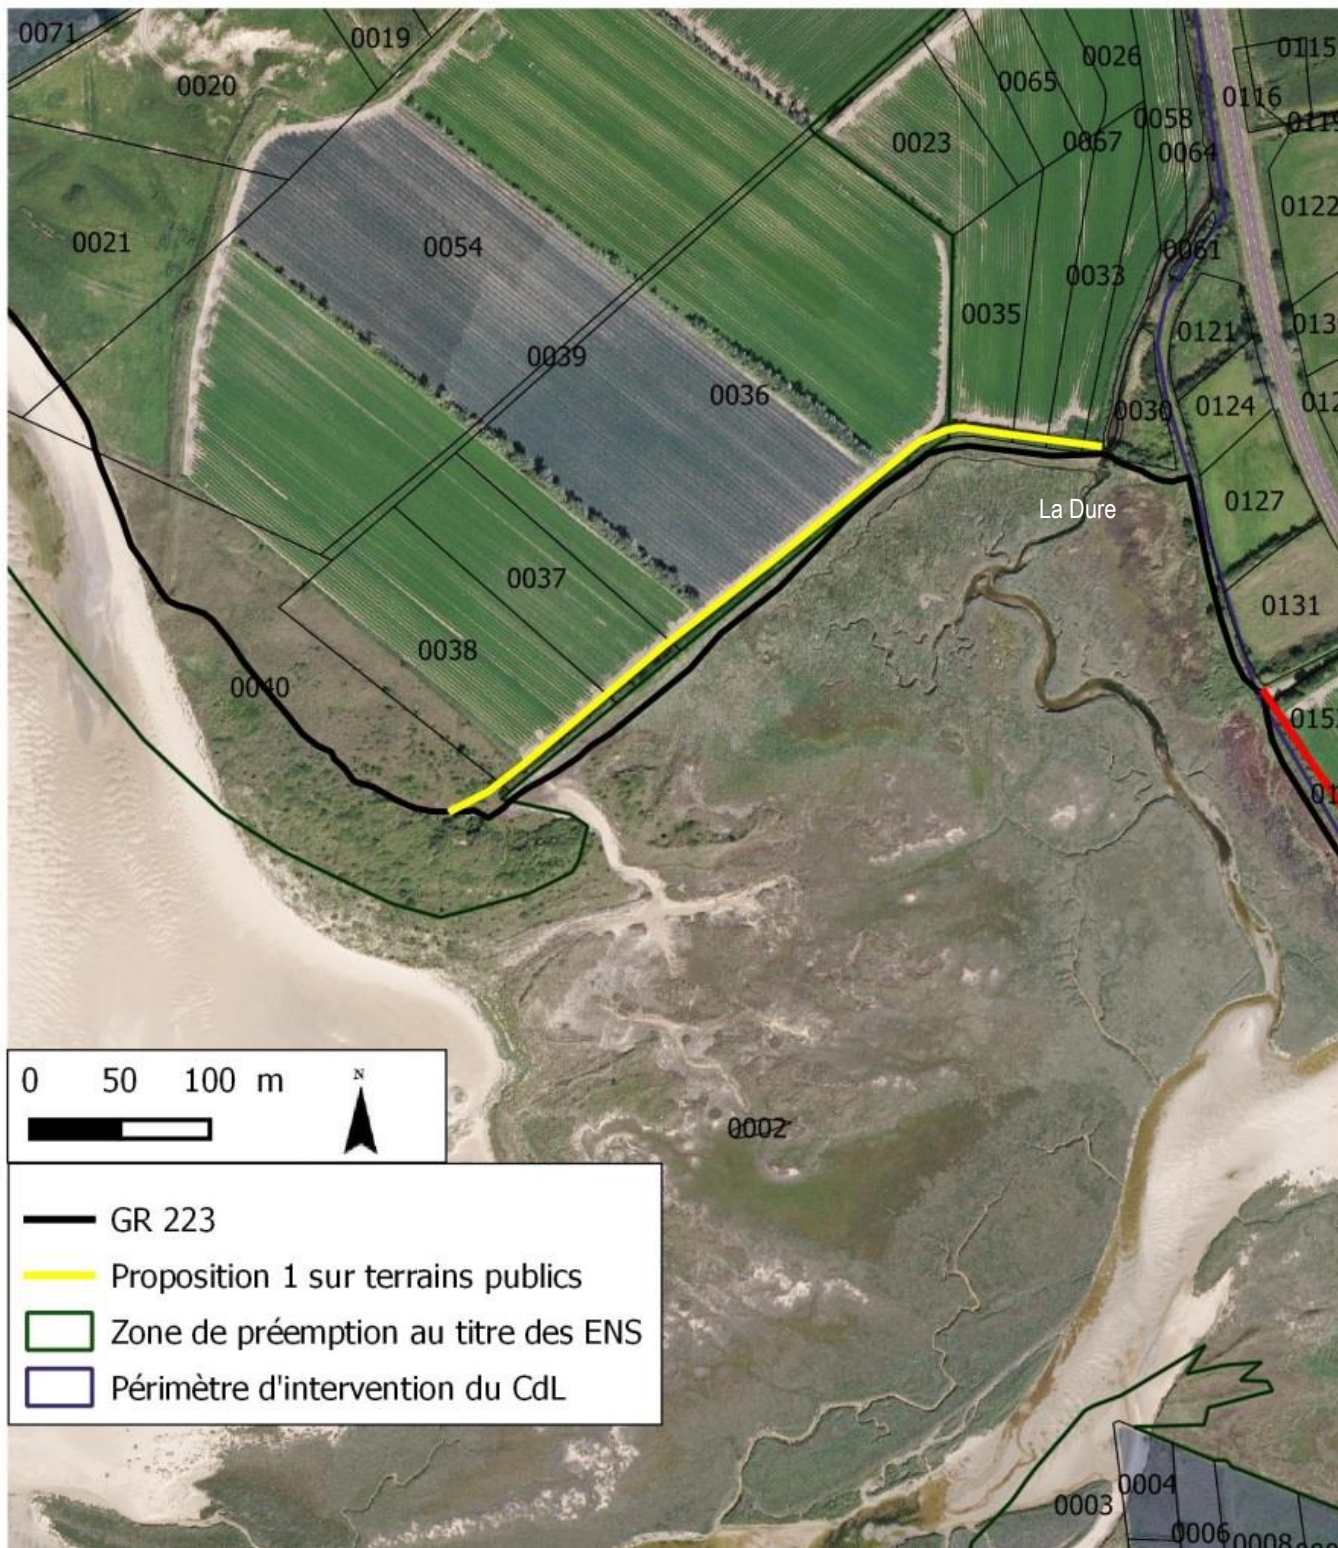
0071
0019
0020
0021
0054
0039
0036
0037
0038
0040
0023
0065
0026
0067
0058
0064
0035
0033
0061
0030
0116
0115
0119
0122
0121
0124
0127
0131
013
012
015
01
La Dure
0002
0003
0004
0006
0008

0 50 100 m
N

GR 223
Proposition 1 sur terrains publics
Zone de préemption au titre des ENS
Périmètre d'intervention du CdL